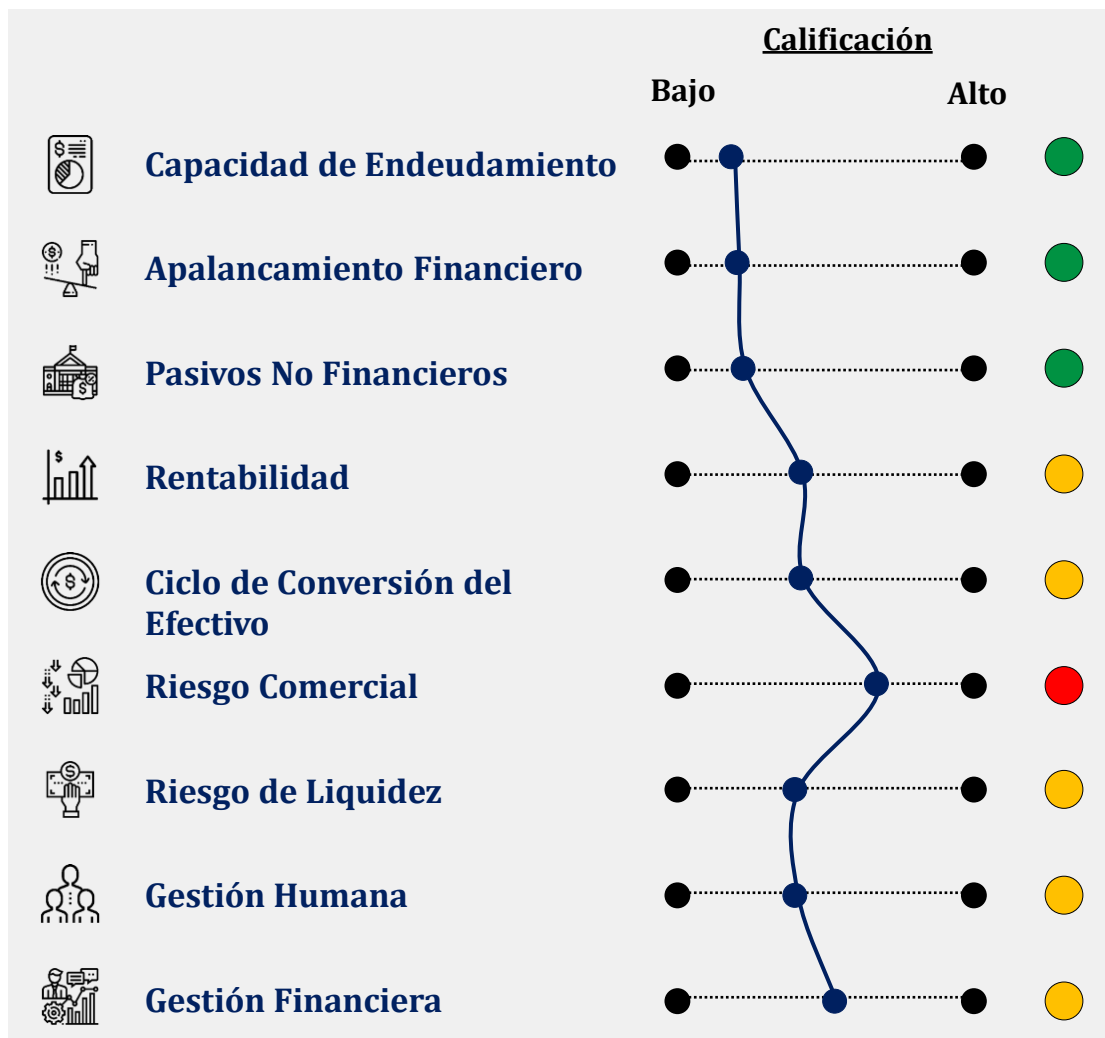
Calificación

Bajo

Alto

Capacidad de Endeudamiento

Apalancamiento Financiero

Pasivos No Financieros

Rentabilidad

Ciclo de Conversión del Efectivo

Riesgo Comercial

Riesgo de Liquidez

Gestión Humana

Gestión Financiera